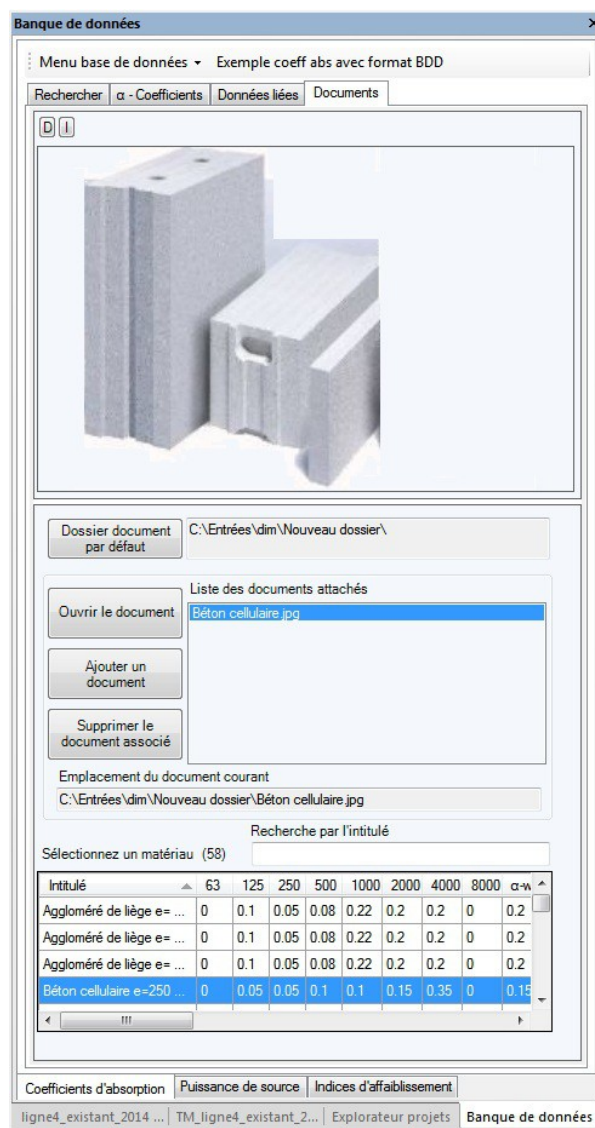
Banque de données

Menu base de données ▾ Exemple coeff abs avec format BDD

Rechercher | α - Coefficients | Données liées | Documents

D I

Dossier document par défaut | C:\Entrées\dim\Nouveau dossier\

Liste des documents attachés

Ouvrir le document

Béton cellulaire.jpg

Ajouter un document

Supprimer le document associé

Emplacement du document courant

C:\Entrées\dim\Nouveau dossier\Béton cellulaire.jpg

Recherche par l'intitulé

Sélectionnez un matériau (58)

| Intitulé | 63 | 125 | 250 | 500 | 1000 | 2000 | 4000 | 8000 | α-w |
|---|---|---|---|---|---|---|---|---|---|
| Aggloméré de liège e= ... | 0 | 0.1 | 0.05 | 0.08 | 0.22 | 0.2 | 0.2 | 0 | 0.2 |
| Aggloméré de liège e= ... | 0 | 0.1 | 0.05 | 0.08 | 0.22 | 0.2 | 0.2 | 0 | 0.2 |
| Aggloméré de liège e= ... | 0 | 0.1 | 0.05 | 0.08 | 0.22 | 0.2 | 0.2 | 0 | 0.2 |
| Béton cellulaire e=250 ... | 0 | 0.05 | 0.05 | 0.1 | 0.1 | 0.15 | 0.35 | 0 | 0.15 |

Coefficients d'absorption | Puissance de source | Indices d'affaiblissement

ligne4_existant_2014 ... | TM_ligne4_existant_2... | Explorateur projets | Banque de données